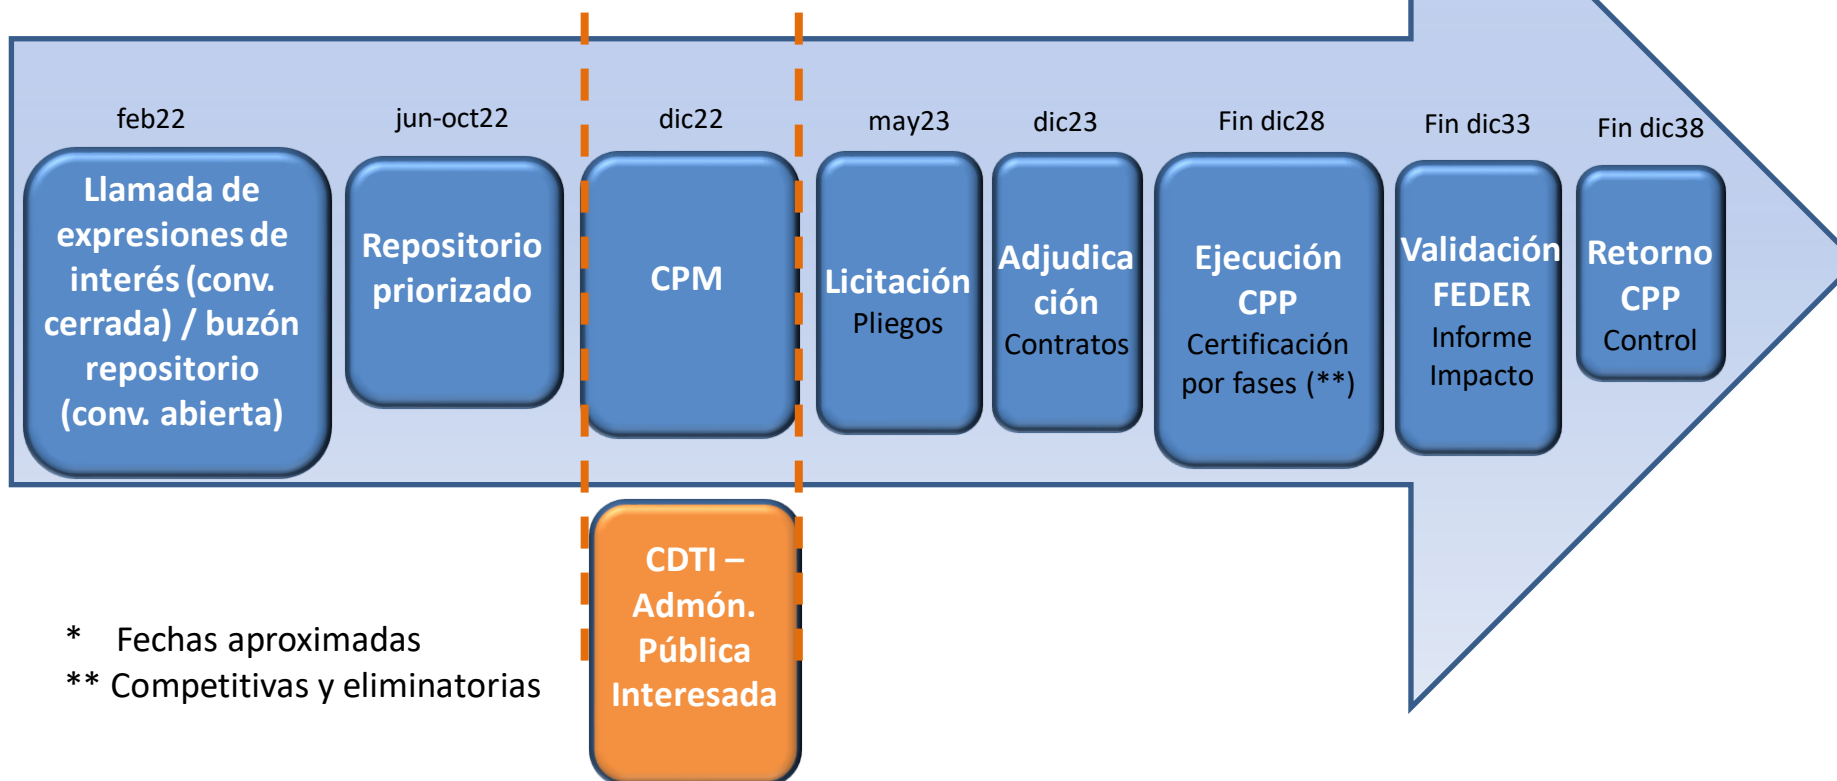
feb22

Llamada de expresiones de interés (conv. cerrada) / buzón repositorio (conv. abierta)

jun-oct22

Repositorio priorizado

dic22

CPM

may23

Licitación
Pliegos

dic23

Adjudicación
Contratos

Fin dic28

Ejecución CPP
Certificación por fases (**)

Fin dic33

Validación FEDER
Informe Impacto

Fin dic38

Retorno CPP
Control

CDTI – Admón. Pública Interesada

* Fechas aproximadas
** Competitivas y eliminatorias